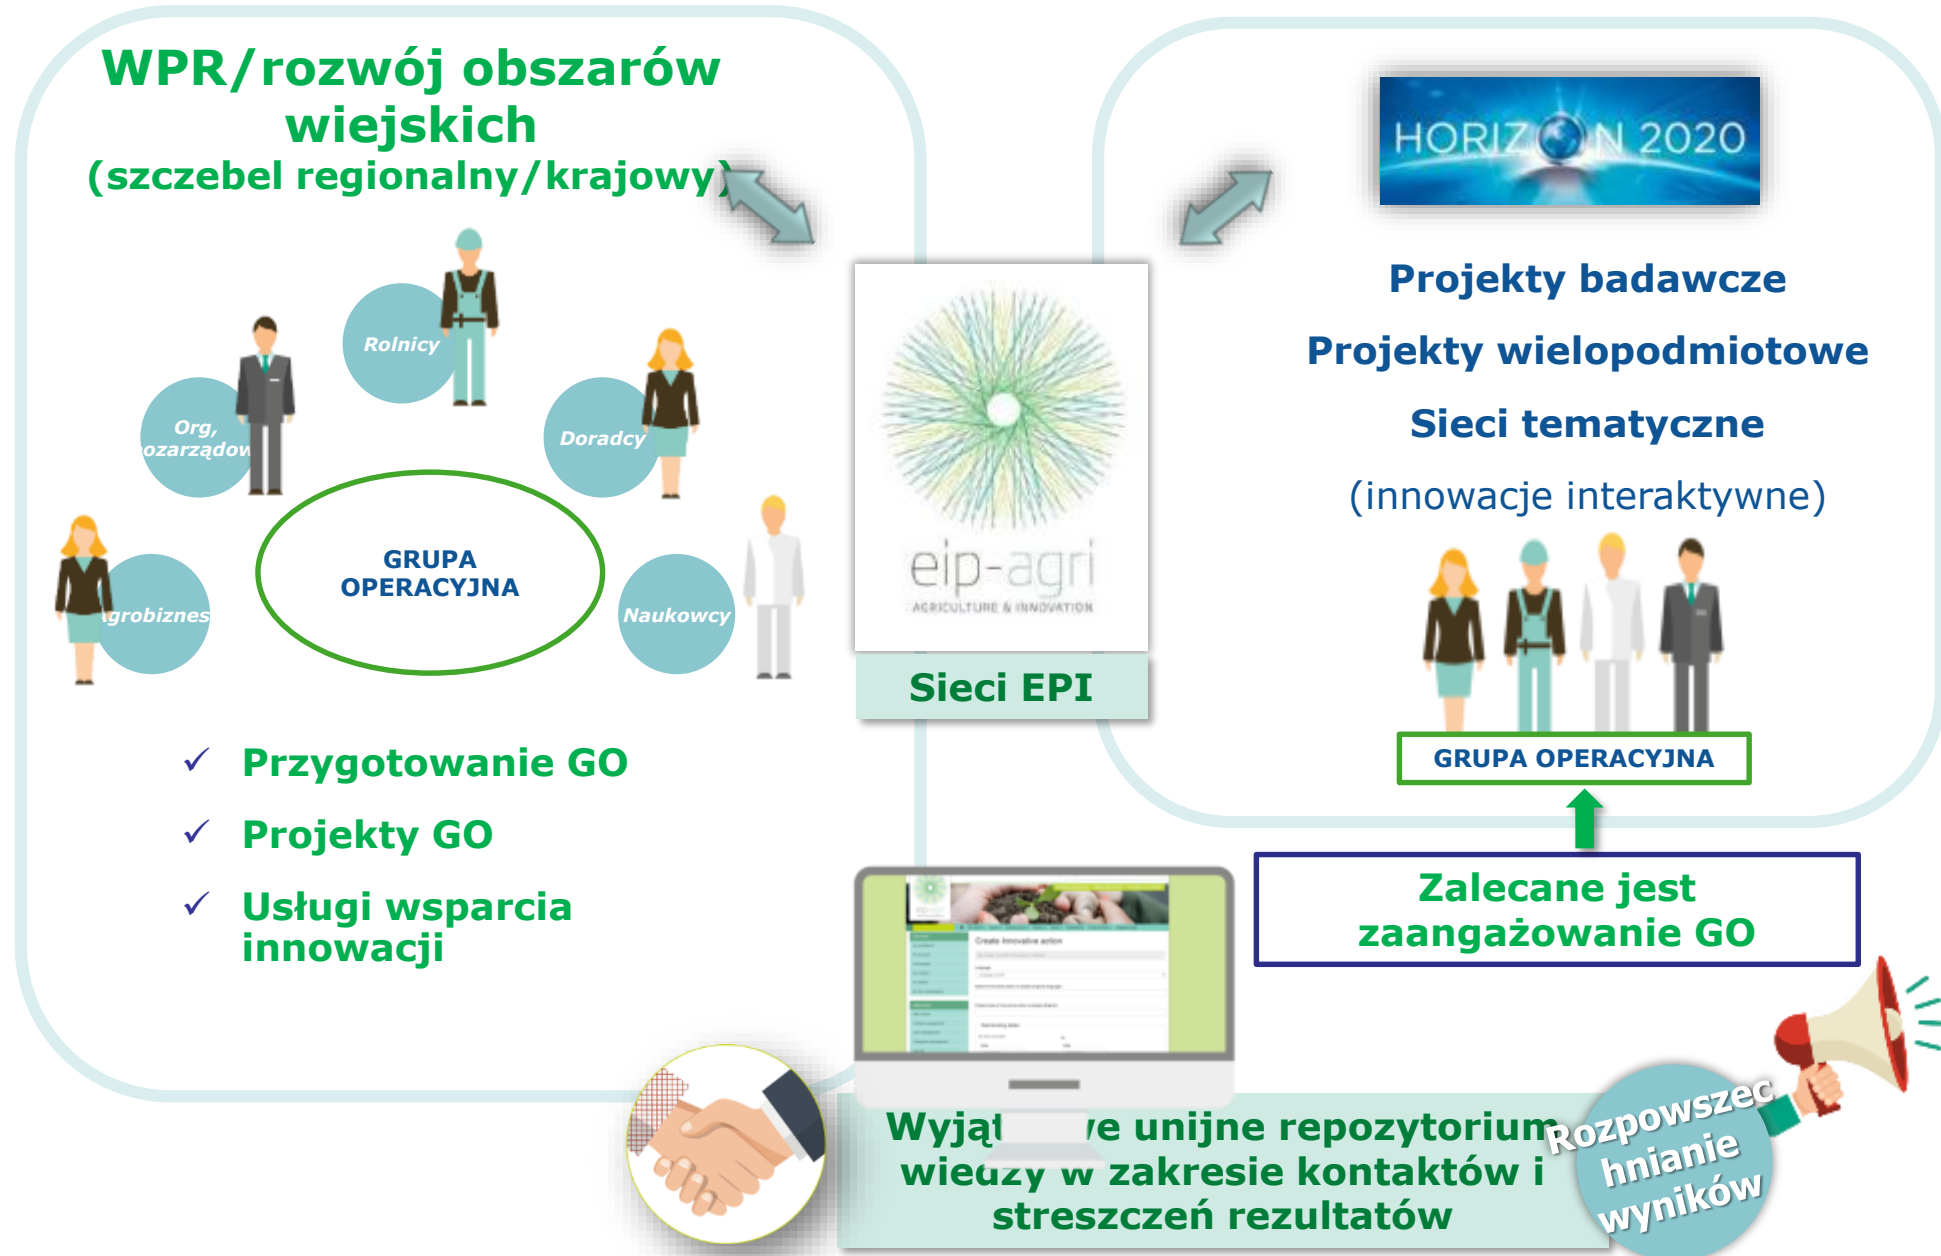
WPR/rozwój obszarów wiejskich
(szczebel regionalny/krajowy)

Rolnicy

Org, ozarządow

Doradcy

GRUPA OPERACYJNA

grobiznes

Naukowcy

✓ Przygotowanie GO

✓ Projekty GO

✓ Usługi wsparcia innowacji

eip-agri
AGRICULTURE & INNOVATION

Sieci EPI

HORIZON 2020

Projekty badawcze

Projekty wielopodmiotowe

Sieci tematyczne

(innowacje interaktywne)

GRUPA OPERACYJNA

Zalecane jest zaangażowanie GO

Create Innovative action

Wyją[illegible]e unijne repozytorium wie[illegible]y w zakresie kontaktów i streszczeń rezultatów

Rozpowszechnianie wyników